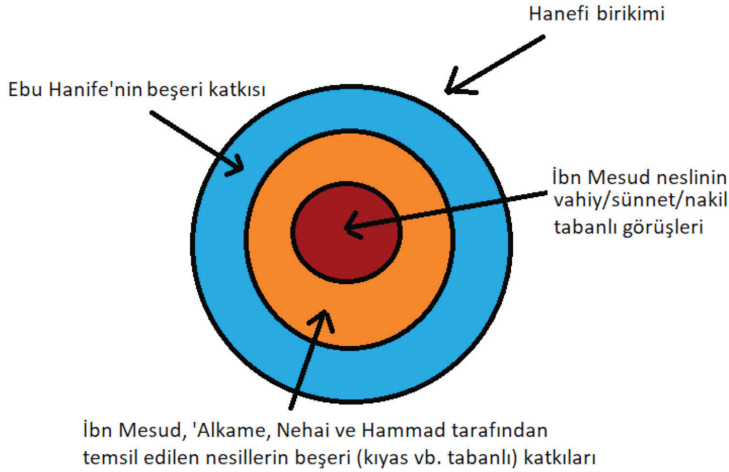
Hanefi birikimi

Ebu Hanife'nin beşeri katkısı

İbn Mesud neslinin vahiy/sünnet/nakil tabanlı görüşleri

İbn Mesud, 'Alkame, Nehai ve Hammad tarafından temsil edilen nesillerin beşeri (kıyas vb. tabanlı) katkıları